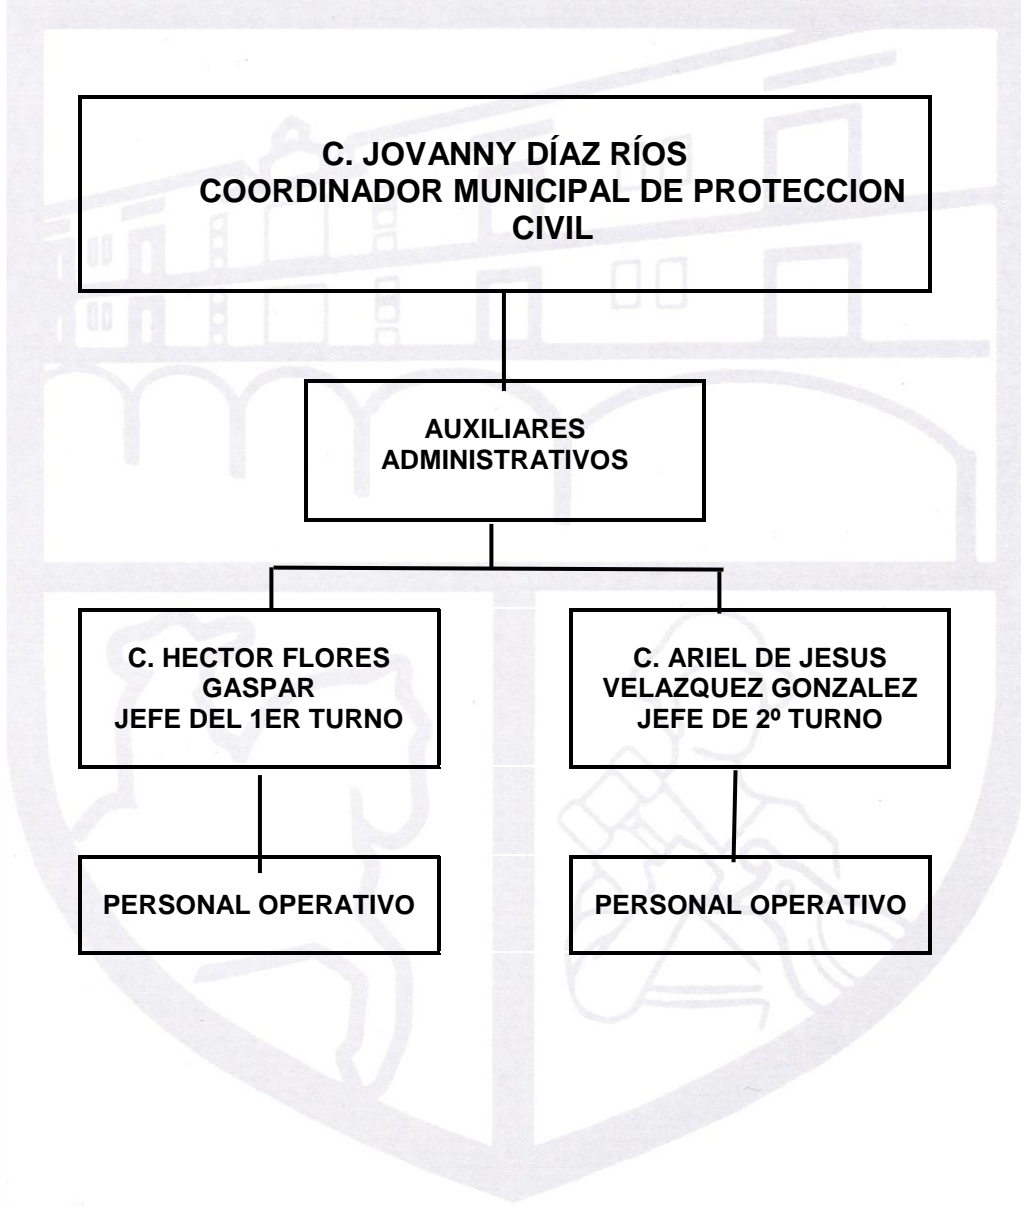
C. JOVANNY DÍAZ RÍOS
COORDINADOR MUNICIPAL DE PROTECCION CIVIL

AUXILIARES ADMINISTRATIVOS

C. HECTOR FLORES GASPAR
JEFE DEL 1ER TURNO

C. ARIEL DE JESUS VELAZQUEZ GONZALEZ
JEFE DE 2º TURNO

PERSONAL OPERATIVO

PERSONAL OPERATIVO